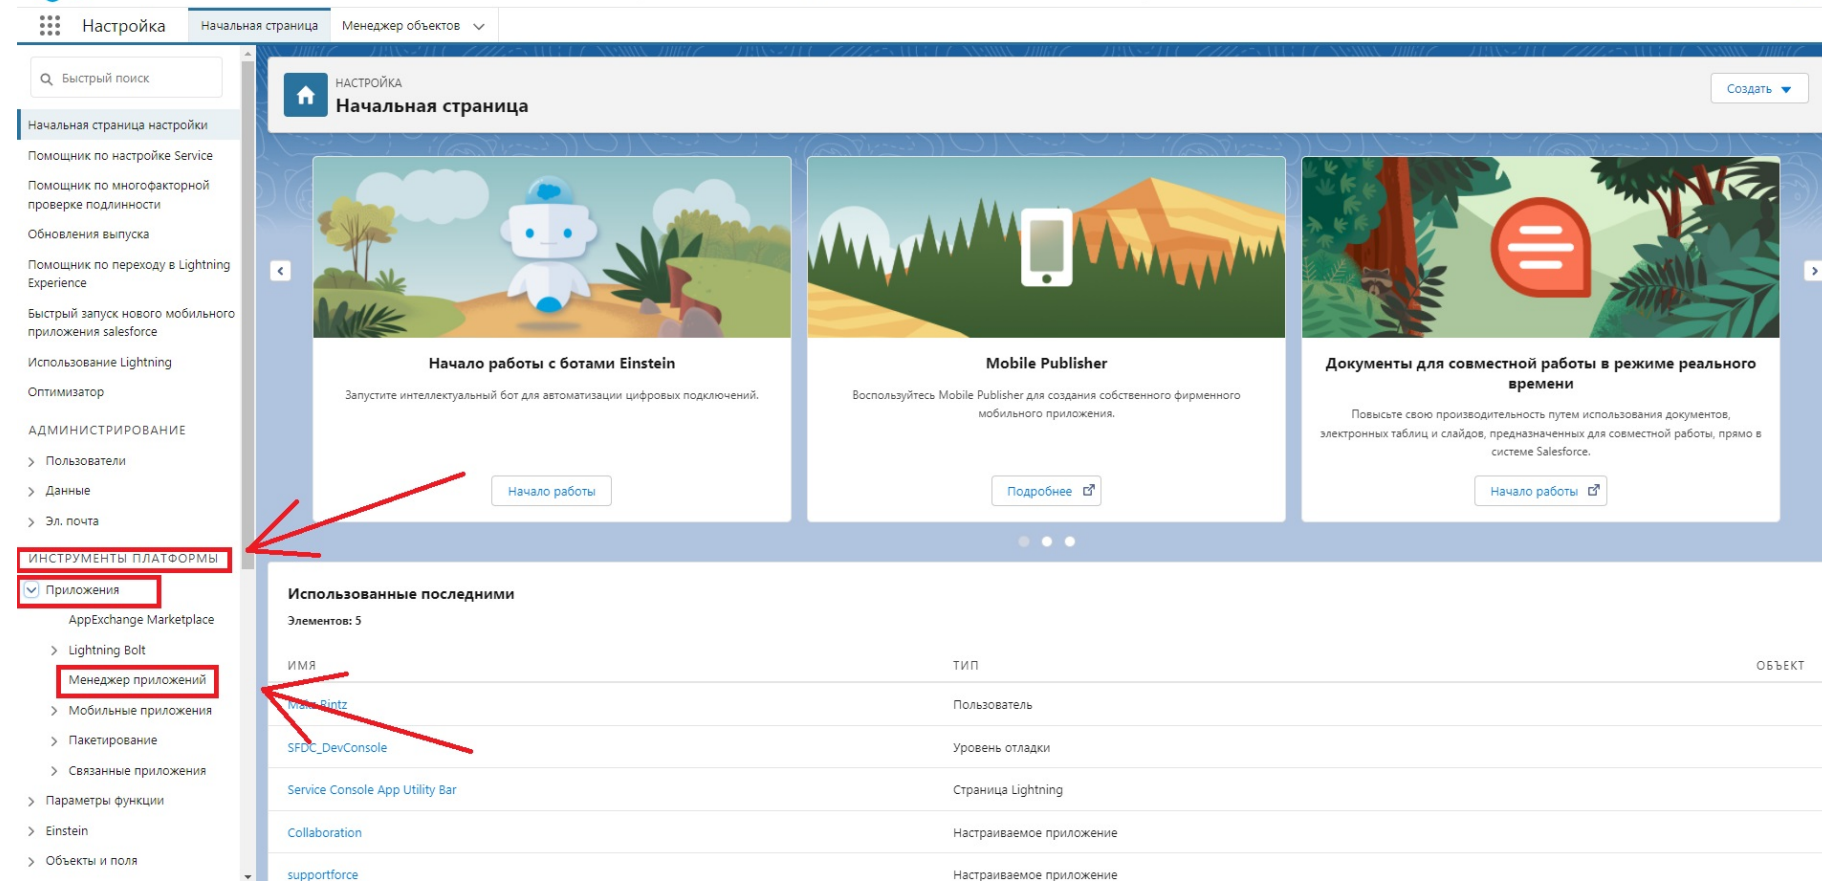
Настройка | Начальная страница | Менеджер объектов

Быстрый поиск

Начальная страница настройки
Помощник по настройке Service
Помощник по многофакторной проверке подлинности
Обновления выпуска
Помощник по переходу в Lightning Experience
Быстрый запуск нового мобильного приложения salesforce
Использование Lightning
Оптимизатор

АДМИНИСТРИРОВАНИЕ
Пользователи
Данные
Эл. почта

ИНСТРУМЕНТЫ ПЛАТФОРМЫ
Приложения
AppExchange Marketplace
Lightning Bolt
Менеджер приложений
Мобильные приложения
Пакетирование
Связанные приложения
Параметры функции
Einstein
Объекты и поля

НАСТРОЙКА
Начальная страница

Создать

Начало работы с ботами Einstein
Запустите интеллектуальный бот для автоматизации цифровых подключений.
Начало работы

Mobile Publisher
Воспользуйтесь Mobile Publisher для создания собственного фирменного мобильного приложения.
Подробнее

Документы для совместной работы в режиме реального времени
Повысьте свою производительность путем использования документов, электронных таблиц и слайдов, предназначенных для совместной работы, прямо в системе Salesforce.
Начало работы

Использованные последними
Элементов: 5

| ИМЯ | ТИП | ОБЪЕКТ |
|---|---|---|
| Mark Rintz | Пользователь | |
| SFDC_DevConsole | Уровень отладки | |
| Service Console App Utility Bar | Страница Lightning | |
| Collaboration | Настраиваемое приложение | |
| supportforce | Настраиваемое приложение | |